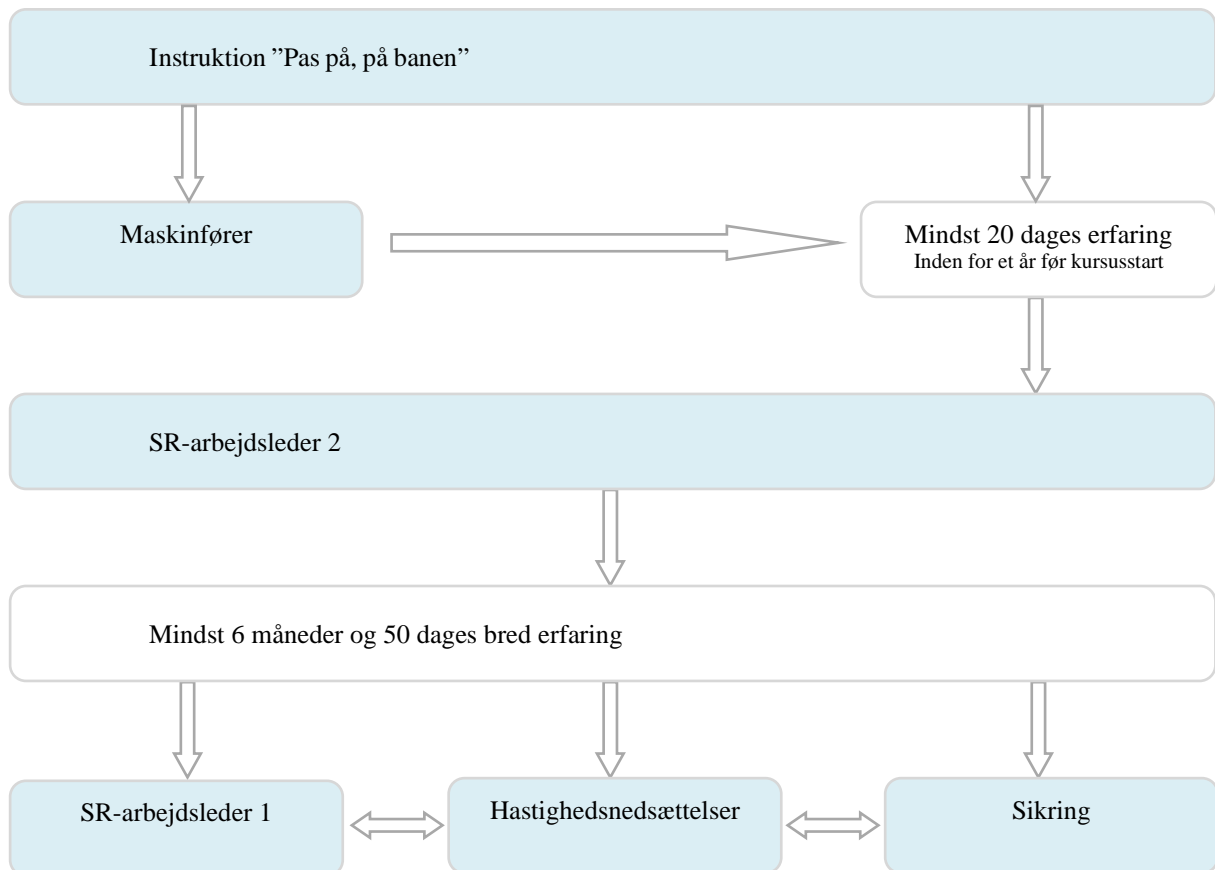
Instruktion ”Pas på, på banen”

Maskinfører

Mindst 20 dages erfaring
Inden for et år før kursusstart

SR-arbejdsleder 2

Mindst 6 måneder og 50 dages bred erfaring

SR-arbejdsleder 1

Hastighedsnedsættelser

Sikring